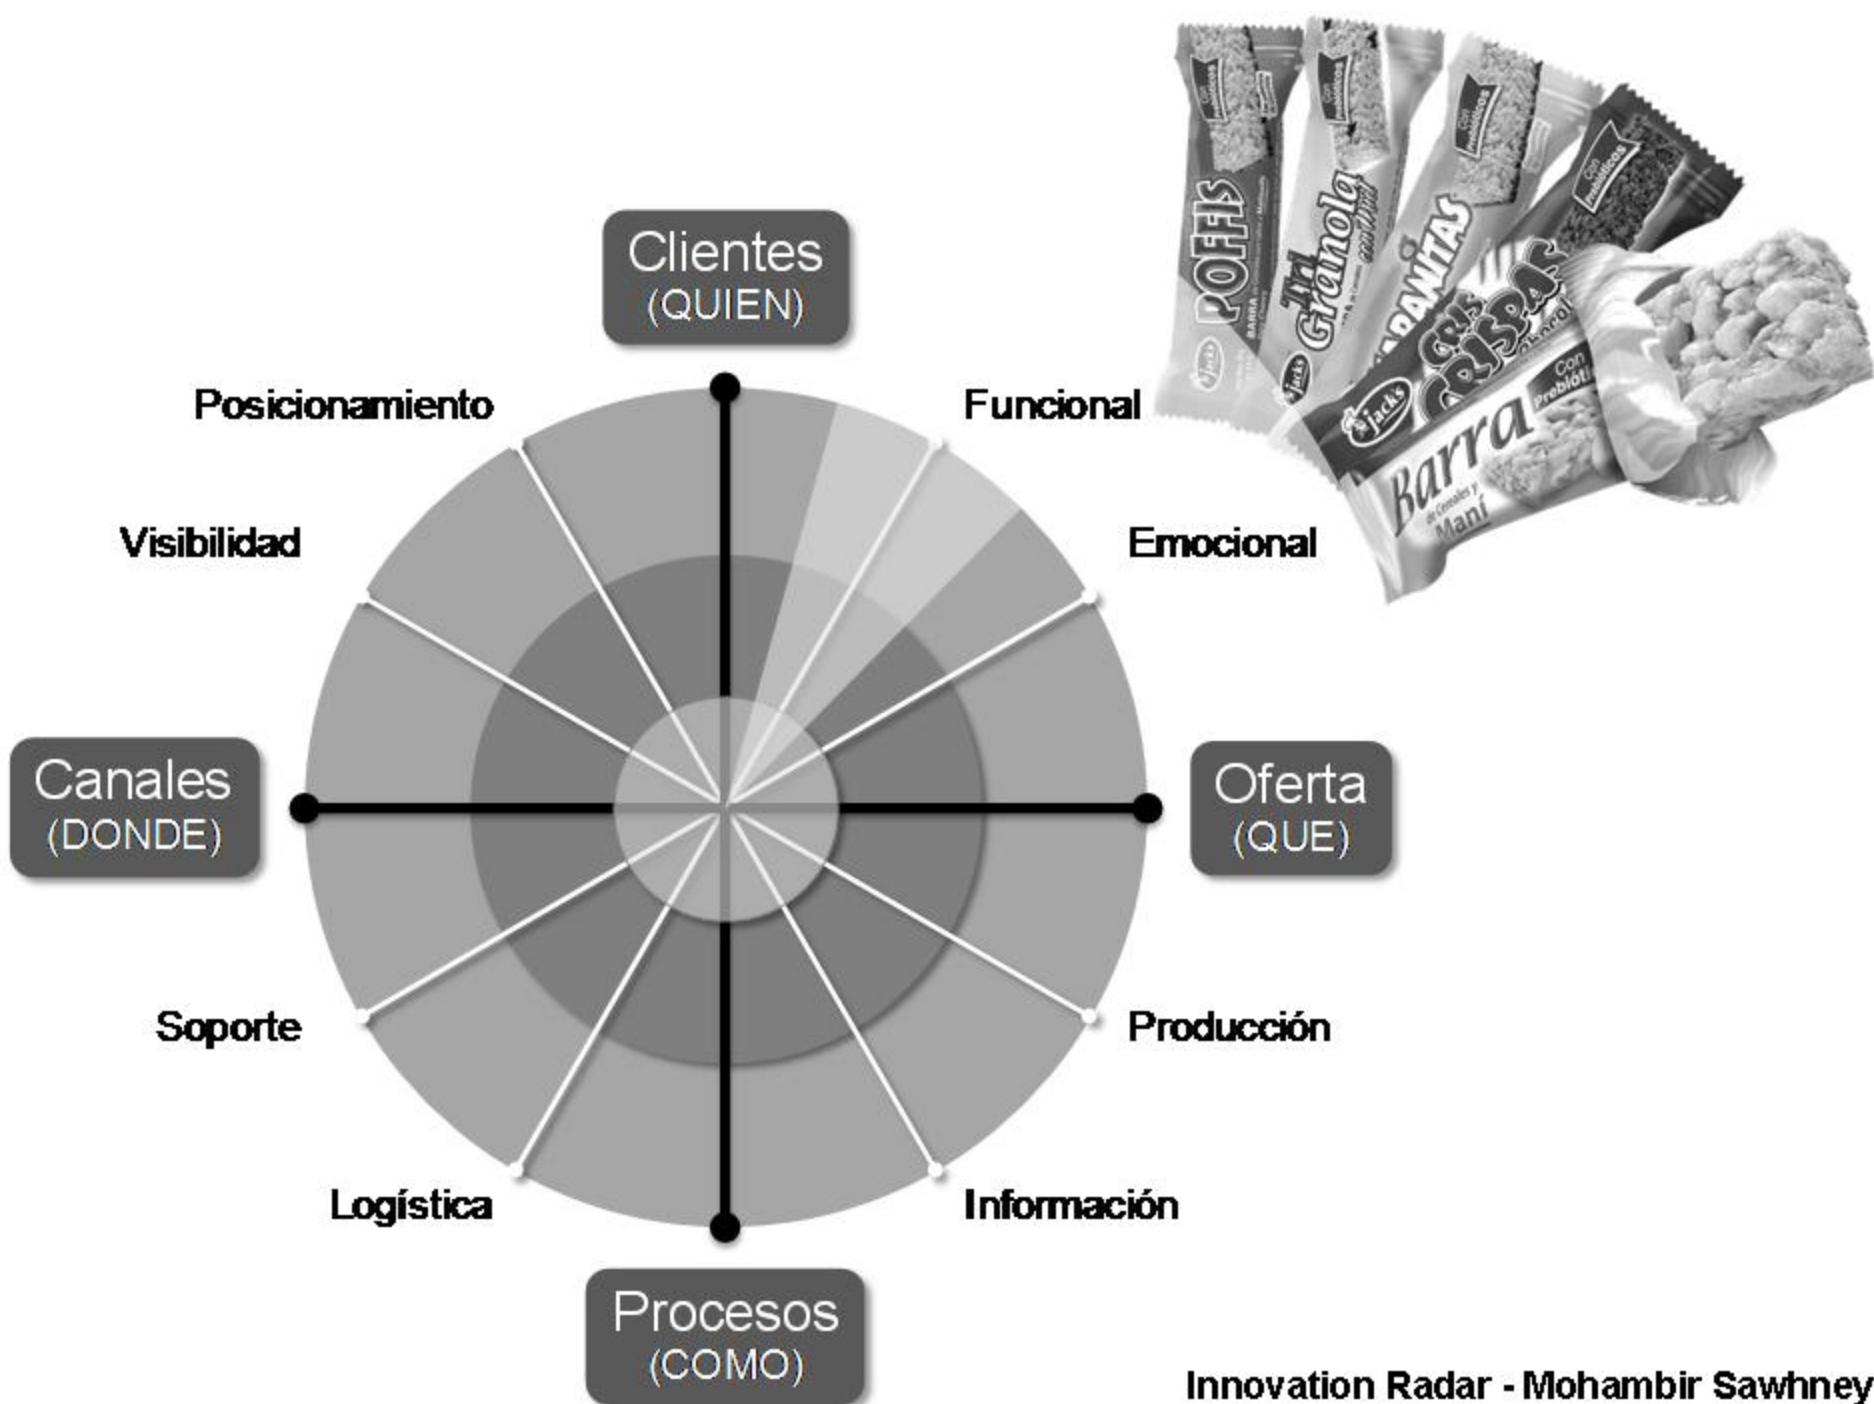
Clientes
(QUIEN)

Posicionamiento

Funcional

Visibilidad

Emocional

Canales
(DONDE)

Oferta
(QUE)

Soporte

Producción

Logística

Información

Procesos
(COMO)

POFFIS

Tri Granola

Jack's

CRIS CRISPAS

Barra de Cereales y Maní

Con Prebiótico

Innovation Radar - Mohambir Sawhney